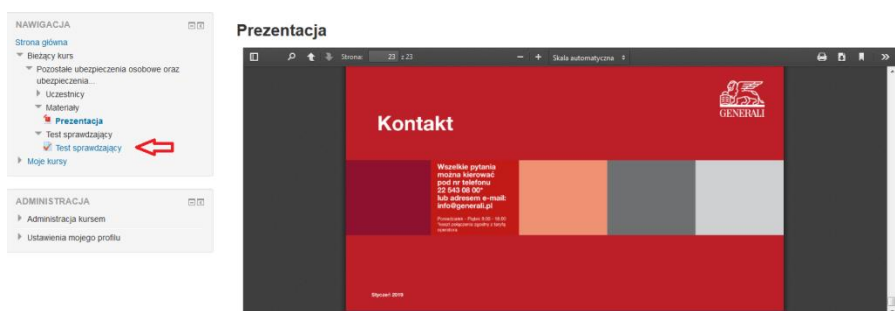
NAWIGACJA

Strona główna
Bieżący kurs
Pozostałe ubezpieczenia osobowe oraz ubezpieczenia...
Uczestnicy
Materiały
Prezentacja
Test sprawdzający
Test sprawdzający
Moje kursy

ADMINISTRACJA

Administracja kursem
Ustawienia mojego profilu

Prezentacja

Strona: 23 z 23
Skala automatyczna

GENERALI

Kontakt

Wszelkie pytania można kierować pod nr telefonu 22 543 05 00* lub adresem e-mail: info@generali.pl

Poniedziałek – Piątek 8:00 – 18:00
*koszt połączenia zgodny z taryfą operatora

Styczeń 2019